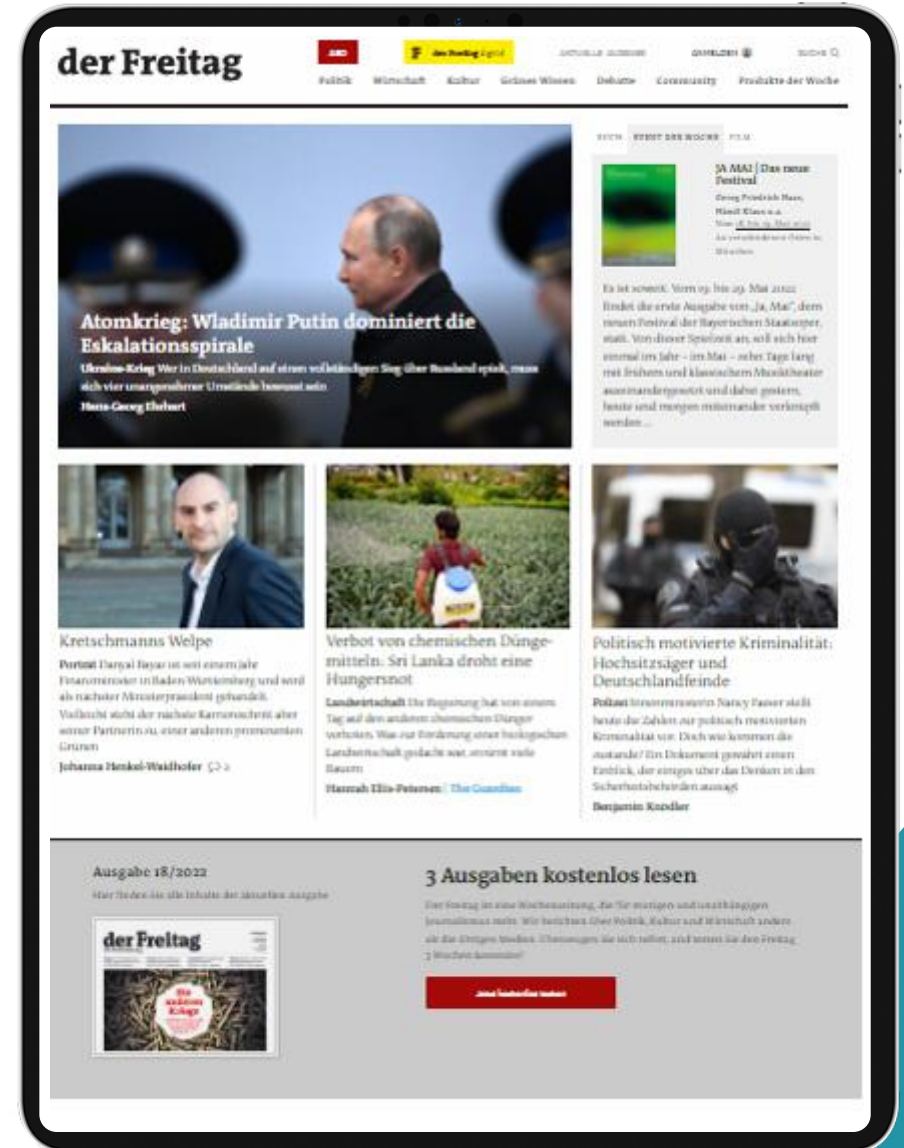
der Freitag

ABO | der Freitag Digital | AKTUELLE AUSGABE | ANMELDEN | SUCHE

Politik | Wirtschaft | Kultur | Grünes Wissen | Debatte | Community | Produkte der Woche

Atomkrieg: Wladimir Putin dominiert die Eskalationsspirale

Ukraine-Krieg Wer in Deutschland auf einen vollständigen Sieg über Russland spekuliert, muss sich vier unangenehmer Umstände bewusst sein

Hans-Georg Ehrhart

BUCH | EVENT DER WOCHE | FILM

JA, MAI | Das neue Festival

Georg Friedrich Haas, Mārcis Klaus u.a.

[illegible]

Es ist soweit. Vom 19. bis 29. Mai 2022 findet die erste Ausgabe von „Ja, Mai“, dem neuen Festival der Bayerischen Staatsoper, statt. Von dieser Spielzeit an soll sich hier einmal im Jahr – im Mai – zehn Tage lang mit frühem und klassischem Musiktheater auseinandergesetzt und dabei gestern, heute und morgen miteinander verknüpft werden ...

Kretschmanns Welpe

Porträt Danyal Bayaz ist seit einem Jahr Finanzminister in Baden-Württemberg und wird als nächster Ministerpräsident gehandelt. Vielleicht steht der nächste Karriereschritt aber seiner Partnerin zu, einer anderen prominenten Grünen

Johanna Henkel-Waidhofer 2

Verbot von chemischen Düngemitteln: Sri Lanka droht eine Hungersnot

Landwirtschaft Die Regierung hat von einem Tag auf den anderen chemischen Dünger verboten. Was zur Förderung einer biologischen Landwirtschaft gedacht war, ereilte viele Bauern

Hannah Ellis-Petersen | The Guardian

Politisch motivierte Kriminalität: Hochsitzsäger und Deutschlandfeinde

Polizei Innenministerin Nancy Faeser stellt heute die Zahlen zur politisch motivierten Kriminalität vor. Doch wie kommen die zustande? Ein Dokument gewährt einen Einblick, der einiges über das Denken in den Sicherheitsbehörden aussagt

Benjamin Knödler

Ausgabe 18/2022

Hier finden Sie alle Inhalte der aktuellen Ausgabe

der Freitag

Die anderen Kriege

3 Ausgaben kostenlos lesen

Der Freitag ist eine Wochenzeitung, die für mutigen und unabhängigen Journalismus steht. Wir berichten über Politik, Kultur und Wirtschaft anders als die übrigen Medien. Überzeugen Sie sich selbst, und testen Sie den Freitag 3 Wochen kostenlos!

Jetzt kostenlos testen